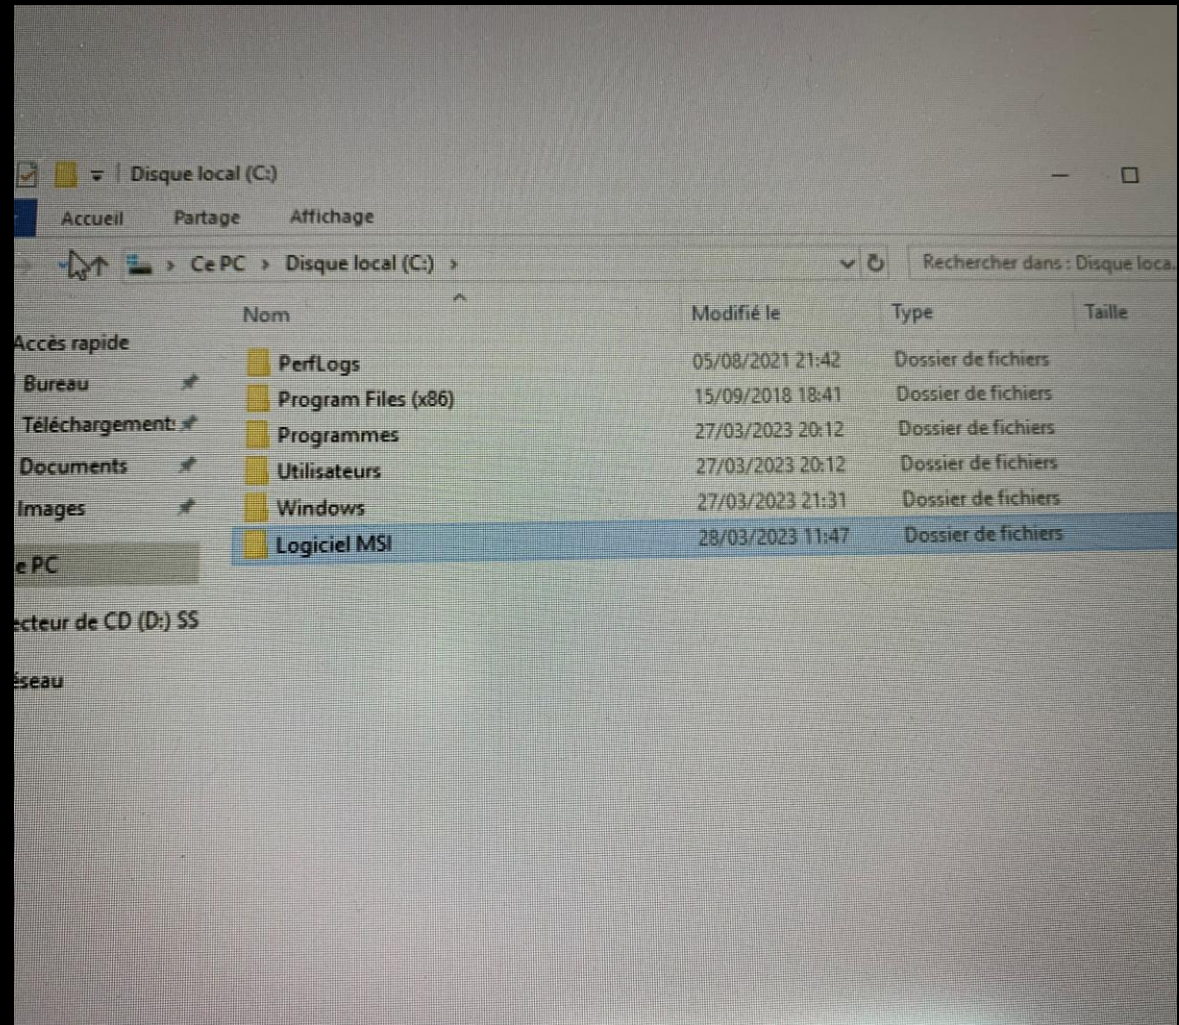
Disque local (C:)

Accueil Partage Affichage

› Ce PC › Disque local (C:) ›

Rechercher dans : Disque loca

Accès rapide
Bureau
Téléchargement:
Documents
Images
e PC
ecteur de CD (D:) SS
éseau

| Nom | Modifié le | Type | Taille |
|---|---|---|---|
| PerfLogs | 05/08/2021 21:42 | Dossier de fichiers | |
| Program Files (x86) | 15/09/2018 18:41 | Dossier de fichiers | |
| Programmes | 27/03/2023 20:12 | Dossier de fichiers | |
| Utilisateurs | 27/03/2023 20:12 | Dossier de fichiers | |
| Windows | 27/03/2023 21:31 | Dossier de fichiers | |
| Logiciel MSI | 28/03/2023 11:47 | Dossier de fichiers | |